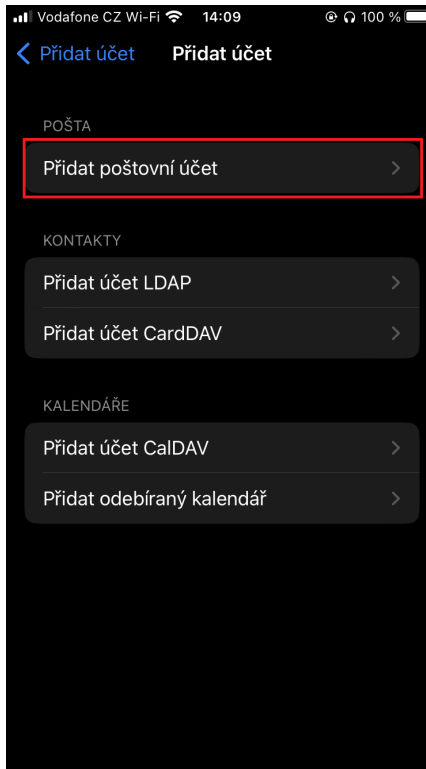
Vodafone CZ Wi-Fi 14:09 100 %

< Přidat účet Přidat účet

POŠTA

Přidat poštovní účet >

KONTAKTY

Přidat účet LDAP >

Přidat účet CardDAV >

KALENDÁŘE

Přidat účet CalDAV >

Přidat odebíraný kalendář >